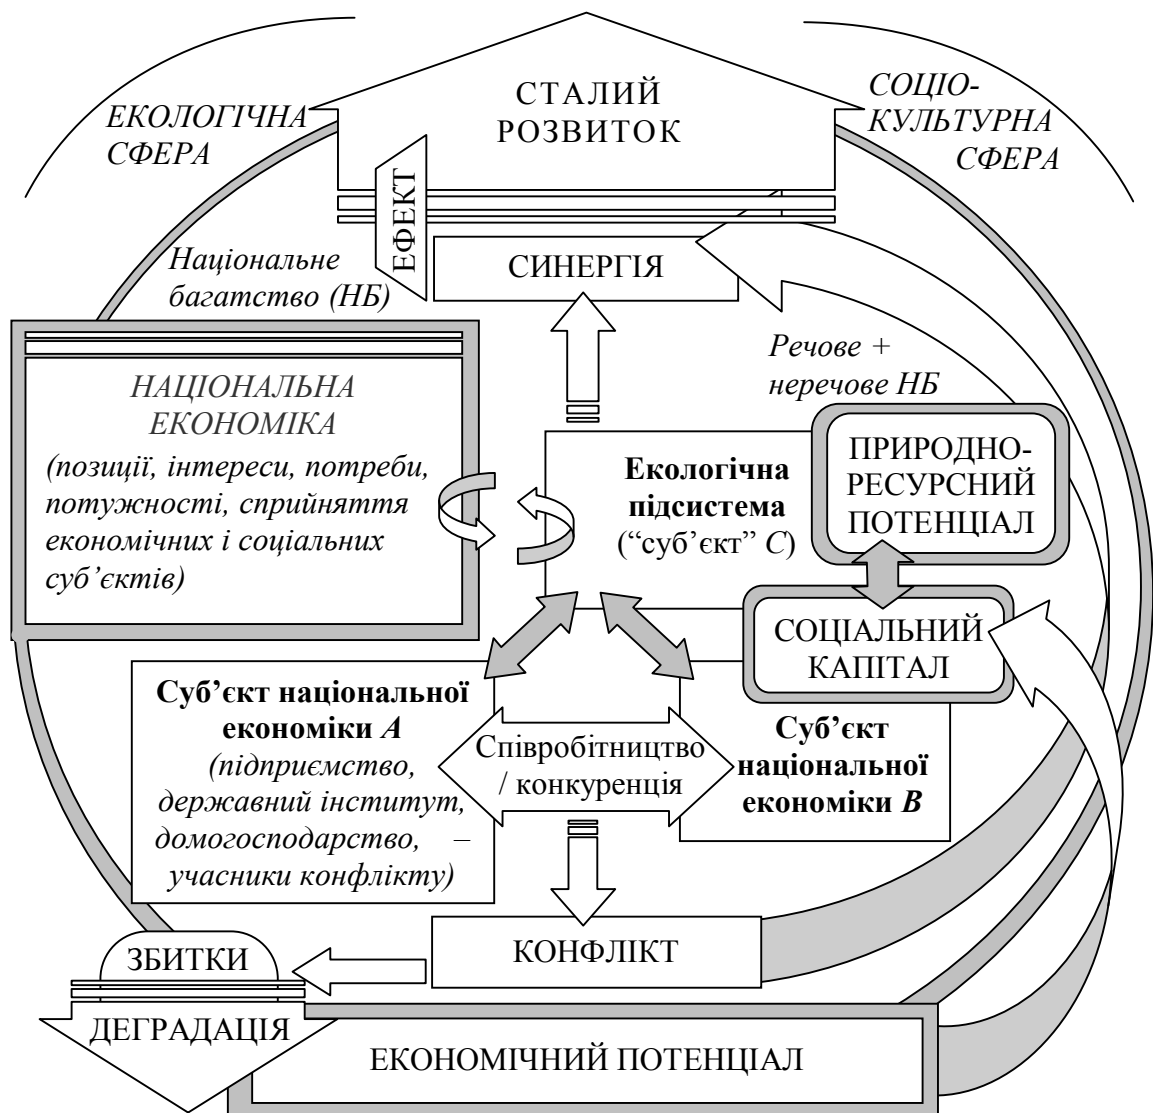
ЕКОЛОГІЧНА СФЕРА

СТАЛИЙ РОЗВИТОК

СОЦІО-КУЛЬТУРНА СФЕРА

ЕФЕКТ

Національне багатство (НБ)

СИНЕРГІЯ

НАЦІОНАЛЬНА ЕКОНОМІКА

(позиції, інтереси, потреби, потужності, сприйняття економічних і соціальних суб'єктів)

Речове + неречове НБ

Екологічна підсистема ("суб'єкт" С)

ПРИРОДНО-РЕСУРСНИЙ ПОТЕНЦІАЛ

СОЦІАЛЬНИЙ КАПІТАЛ

Суб'єкт національної економіки А (підприємство, державний інститут, домогосподарство, – учасники конфлікту)

Співробітництво / конкуренція

Суб'єкт національної економіки В

КОНФЛІКТ

ЗБИТКИ

ДЕГРАДАЦІЯ

ЕКОНОМІЧНИЙ ПОТЕНЦІАЛ